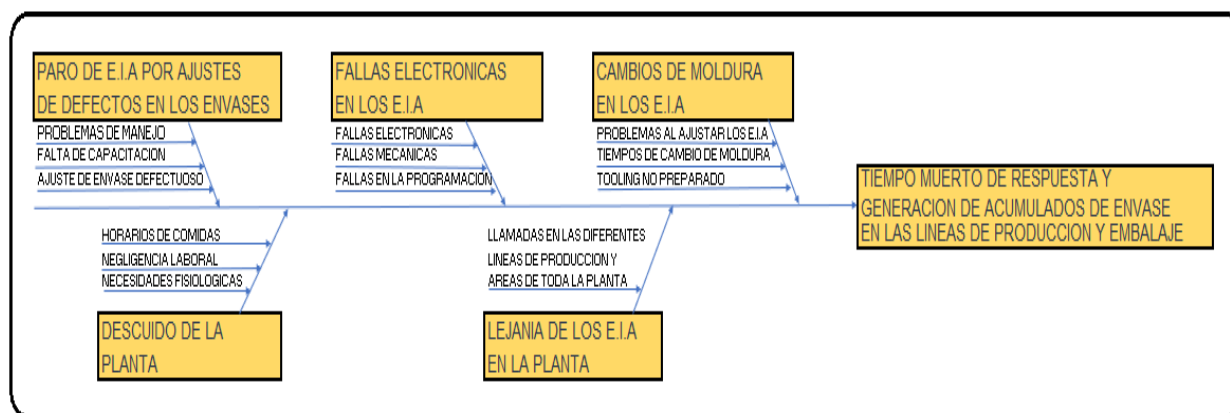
PARO DE E.I.A POR AJUSTES DE DEFECTOS EN LOS ENVASES

PROBLEMAS DE MANEJO
FALTA DE CAPACITACION
AJUSTE DE ENVASE DEFECTUOSO

FALLAS ELECTRONICAS EN LOS E.I.A

FALLAS ELECTRONICAS
FALLAS MECANICAS
FALLAS EN LA PROGRAMACION

CAMBIOS DE MOLDURA EN LOS E.I.A

PROBLEMAS AL AJUSTAR LOS E.I.A
TIEMPOS DE CAMBIO DE MOLDURA
TOOLING NO PREPARADO

TIEMPO MUERTO DE RESPUESTA Y GENERACION DE ACUMULADOS DE ENVASE EN LAS LINEAS DE PRODUCCION Y EMBALAJE

HORARIOS DE COMIDAS
NEGLIGENCIA LABORAL
NECESIDADES FISIOLOGICAS

DESCUIDO DE LA PLANTA

LLAMADAS EN LAS DIFERENTES LINEAS DE PRODUCCION Y AREAS DE TODA LA PLANTA

LEJANIA DE LOS E.I.A EN LA PLANTA